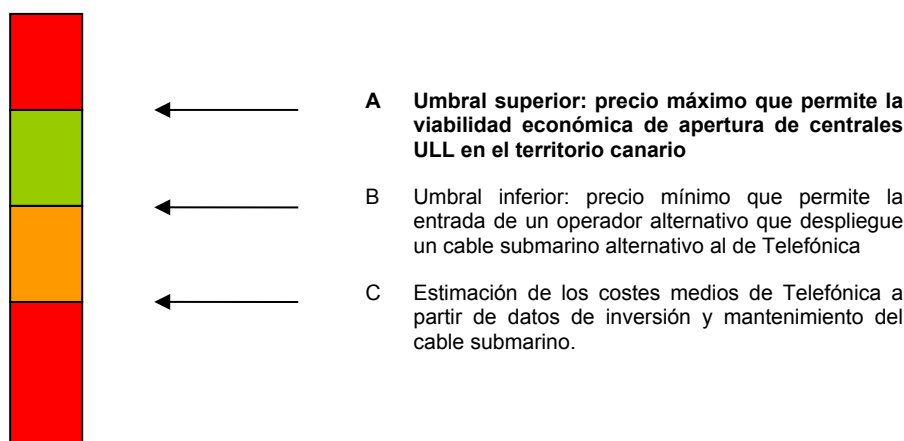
A Umbral superior: precio máximo que permite la viabilidad económica de apertura de centrales ULL en el territorio canario

B Umbral inferior: precio mínimo que permite la entrada de un operador alternativo que despliegue un cable submarino alternativo al de Telefónica

C Estimación de los costes medios de Telefónica a partir de datos de inversión y mantenimiento del cable submarino.